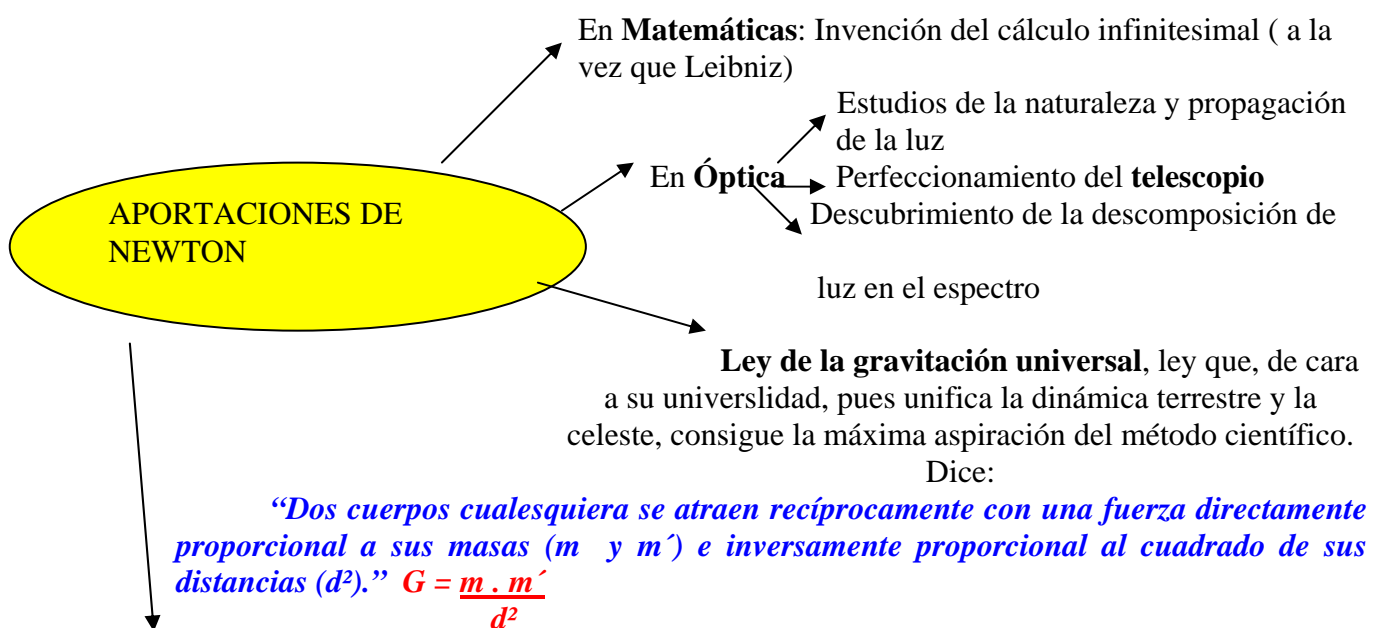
APORTACIONES DE NEWTON

En **Matemáticas**: Invención del cálculo infinitesimal ( a la vez que Leibniz)

En **Óptica**

Estudios de la naturaleza y propagación de la luz

Perfeccionamiento del **telescopio**

Descubrimiento de la descomposición de

luz en el espectro

**Ley de la gravitación universal**, ley que, de cara a su universlidad, pues unifica la dinámica terrestre y la celeste, consigue la máxima aspiración del método científico. Dice:

*"Dos cuerpos cualesquiera se atraen recíprocamente con una fuerza directamente proporcional a sus masas (m y m´) e inversamente proporcional al cuadrado de sus distancias (d²)."* $G = \frac{m \cdot m´}{d^2}$